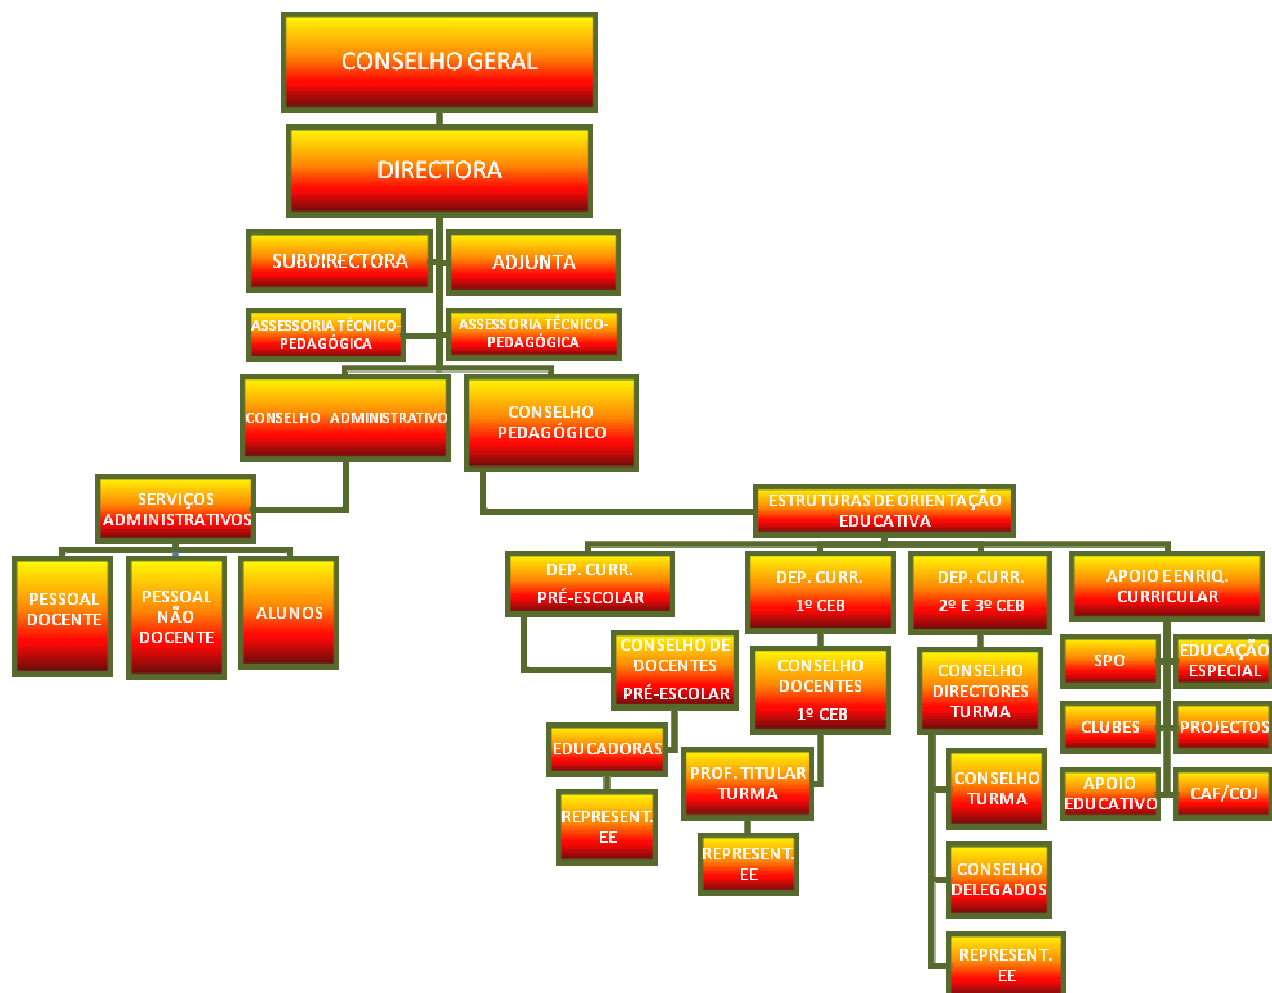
CONSELHO GERAL

DIRECTORA

SUBDIRECTORA

ADJUNTA

ASSESSORIA TÉCNICO-PEDAGÓGICA

ASSESSORIA TÉCNICO-PEDAGÓGICA

CONSELHO ADMINISTRATIVO

CONSELHO PEDAGÓGICO

SERVIÇOS ADMINISTRATIVOS

PESSOAL DOCENTE

PESSOAL NÃO DOCENTE

ALUNOS

ESTRUTURAS DE ORIENTAÇÃO EDUCATIVA

DEP. CURR. PRÉ-ESCOLAR

DEP. CURR. 1º CEB

DEP. CURR. 2º E 3º CEB

APOIO E ENRIQ. CURRICULAR

CONSELHO DE DOCENTES PRÉ-ESCOLAR

EDUCADORAS

REPRESENT. EE

CONSELHO DOCENTES 1º CEB

PROF. TITULAR TURMA

REPRESENT. EE

CONSELHO DIRECTORES TURMA

CONSELHO TURMA

CONSELHO DELEGADOS

REPRESENT. EE

SPO

EDUCAÇÃO ESPECIAL

CLUBES

PROJECTOS

APOIO EDUCATIVO

CAF/COJ